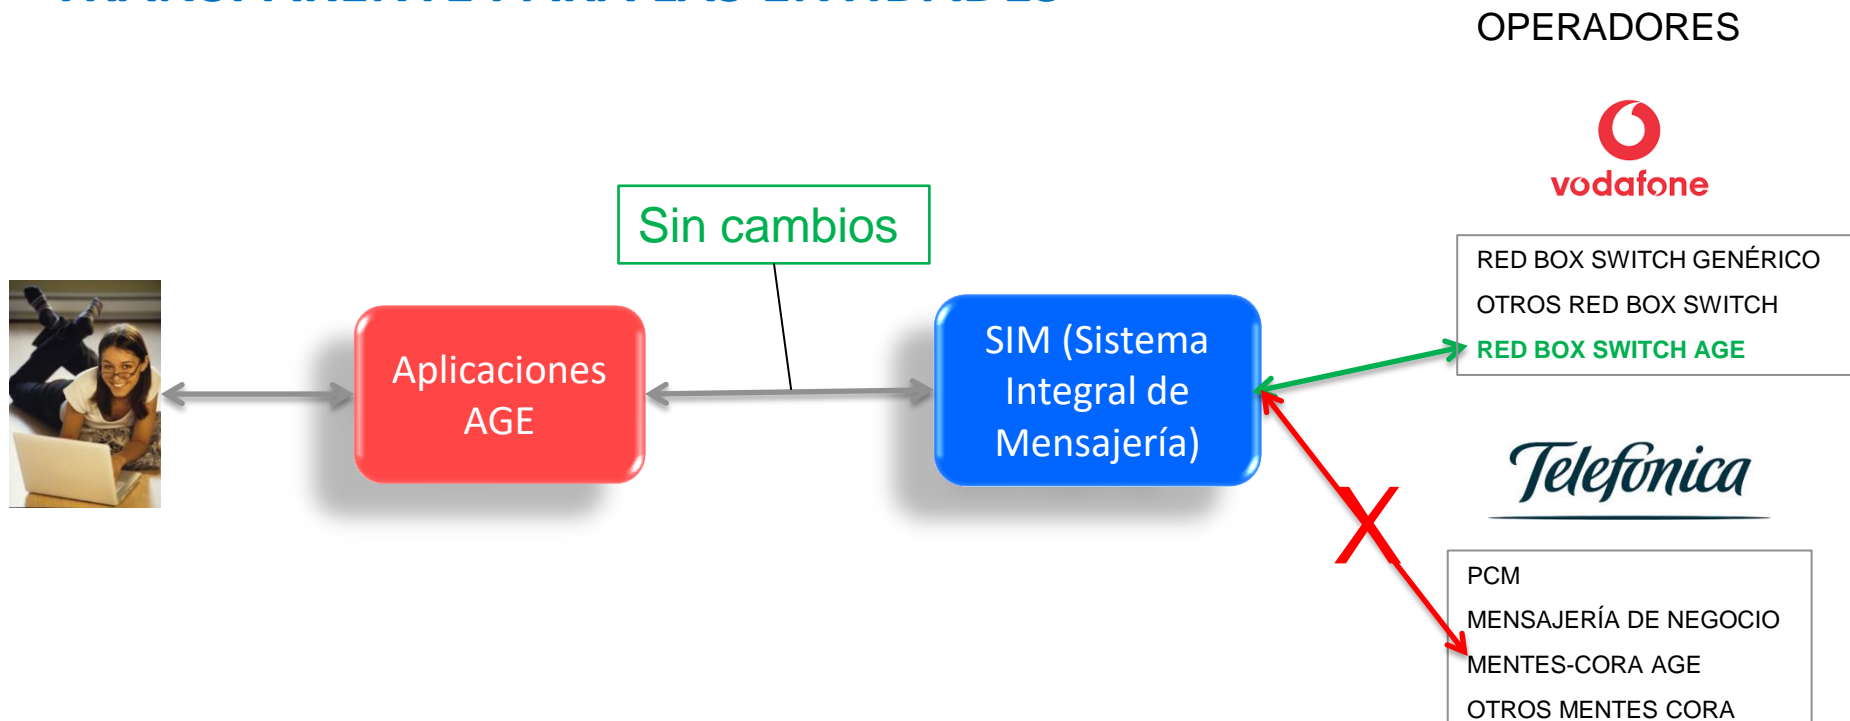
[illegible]

OPERADORES

vodafone

RED BOX SWITCH GENÉRICO

OTROS RED BOX SWITCH

RED BOX SWITCH AGE

Sin cambios

Aplicaciones AGE

SIM (Sistema Integral de Mensajería)

Telefonica

PCM

MENSAJERÍA DE NEGOCIO

MENTES-CORA AGE

OTROS MENTES CORA